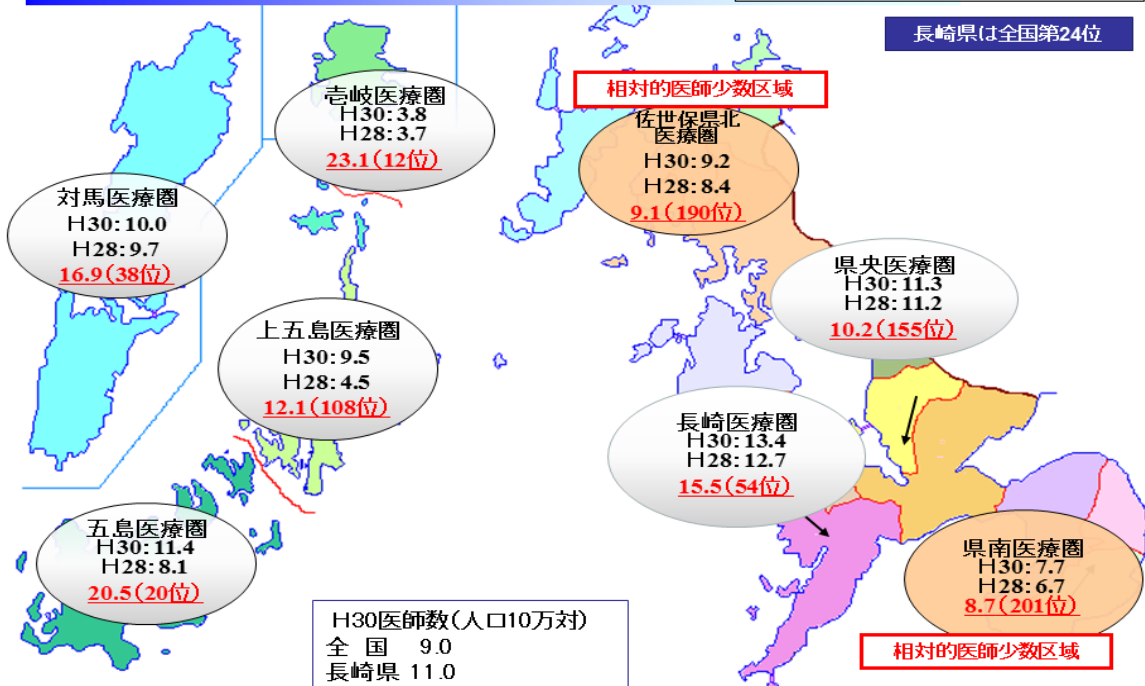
長崎県は全国第24位

壱岐医療圏
H30: 3.8
H28: 3.7
23.1（12位）

相対的医師少数区域

佐世保県北医療圏
H30: 9.2
H28: 8.4
9.1（190位）

対馬医療圏
H30: 10.0
H28: 9.7
16.9（38位）

県央医療圏
H30: 11.3
H28: 11.2
10.2（155位）

上五島医療圏
H30: 9.5
H28: 4.5
12.1（108位）

長崎医療圏
H30: 13.4
H28: 12.7
15.5（54位）

五島医療圏
H30: 11.4
H28: 8.1
20.5（20位）

県南医療圏
H30: 7.7
H28: 6.7
8.7（201位）

H30医師数（人口10万対）
全国　9.0
長崎県 11.0

相対的医師少数区域